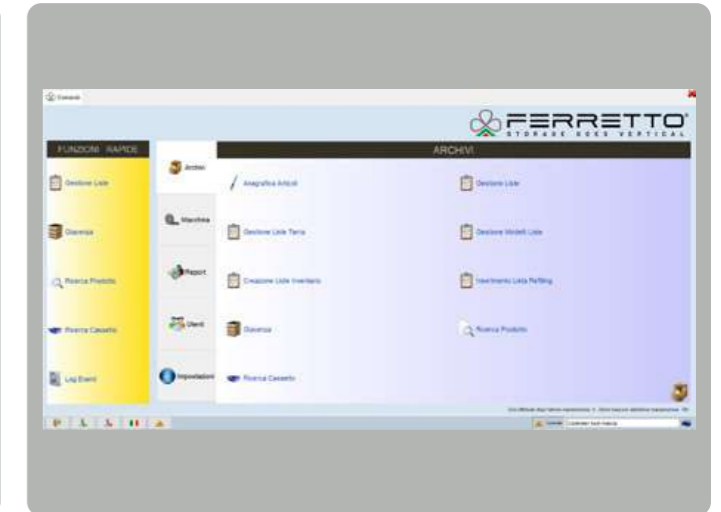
Comandi

FERRETTO
STORAGE GOES VERTICAL

FUNZIONI RAPIDE

Gestione Liste

Giacenza

Ricerca Prodotto

Ricerca Cassetto

Log Eventi

Archivi

Macchina

Report

Utenti

Impostazioni

ARCHIVI

Anagrafica Articoli

Gestione Liste

Gestione Liste Terra

Gestione Modelli Liste

Creazione Liste Inventario

Inserimento Lista Refilling

Giacenza

Ricerca Prodotto

Ricerca Cassetto